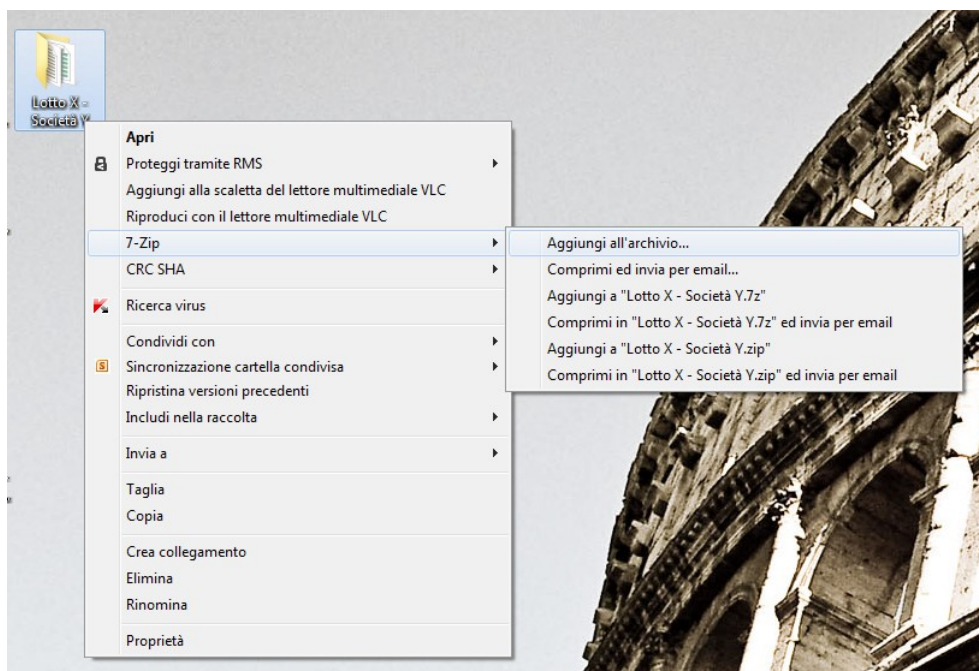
Lotto X - Società Y

Apri
Proteggi tramite RMS
Aggiungi alla scaletta del lettore multimediale VLC
Riproduci con il lettore multimediale VLC
7-Zip
CRC SHA
Ricerca virus
Condividi con
Sincronizzazione cartella condivisa
Ripristina versioni precedenti
Includi nella raccolta
Invia a
Taglia
Copia
Crea collegamento
Elimina
Rinomina
Proprietà

Aggiungi all'archivio...
Comprimi ed invia per email...
Aggiungi a "Lotto X - Società Y.7z"
Comprimi in "Lotto X - Società Y.7z" ed invia per email
Aggiungi a "Lotto X - Società Y.zip"
Comprimi in "Lotto X - Società Y.zip" ed invia per email